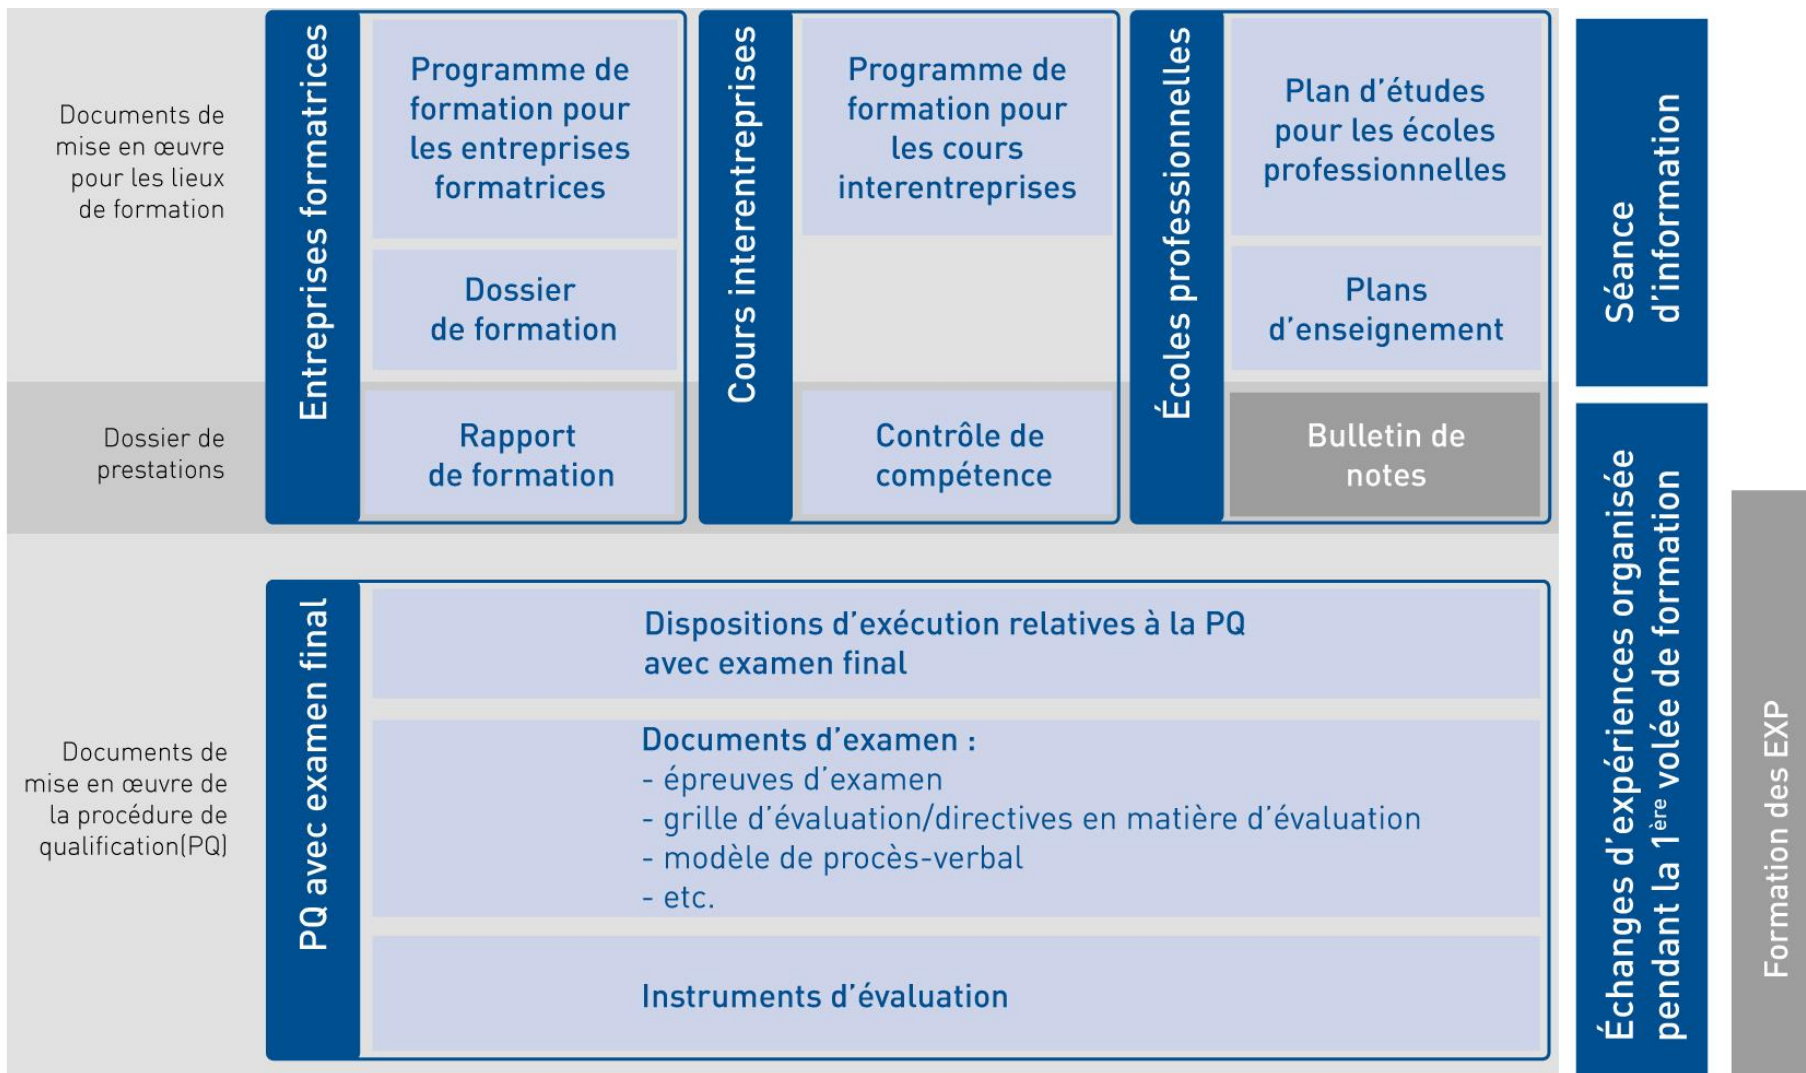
Documents de mise en œuvre pour les lieux de formation

Entreprises formatrices

Programme de formation pour les entreprises formatrices

Dossier de formation

Cours interentreprises

Programme de formation pour les cours interentreprises

Écoles professionnelles

Plan d'études pour les écoles professionnelles

Plans d'enseignement

Séance d'information

Dossier de prestations

Rapport de formation

Contrôle de compétence

Bulletin de notes

Documents de mise en œuvre de la procédure de qualification(PQ)

PQ avec examen final

Dispositions d'exécution relatives à la PQ avec examen final

Documents d'examen :
- épreuves d'examen
- grille d'évaluation/directives en matière d'évaluation
- modèle de procès-verbal
- etc.

Instruments d'évaluation

Échanges d'expériences organisée pendant la 1$^{ère}$ volée de formation

Formation des EXP